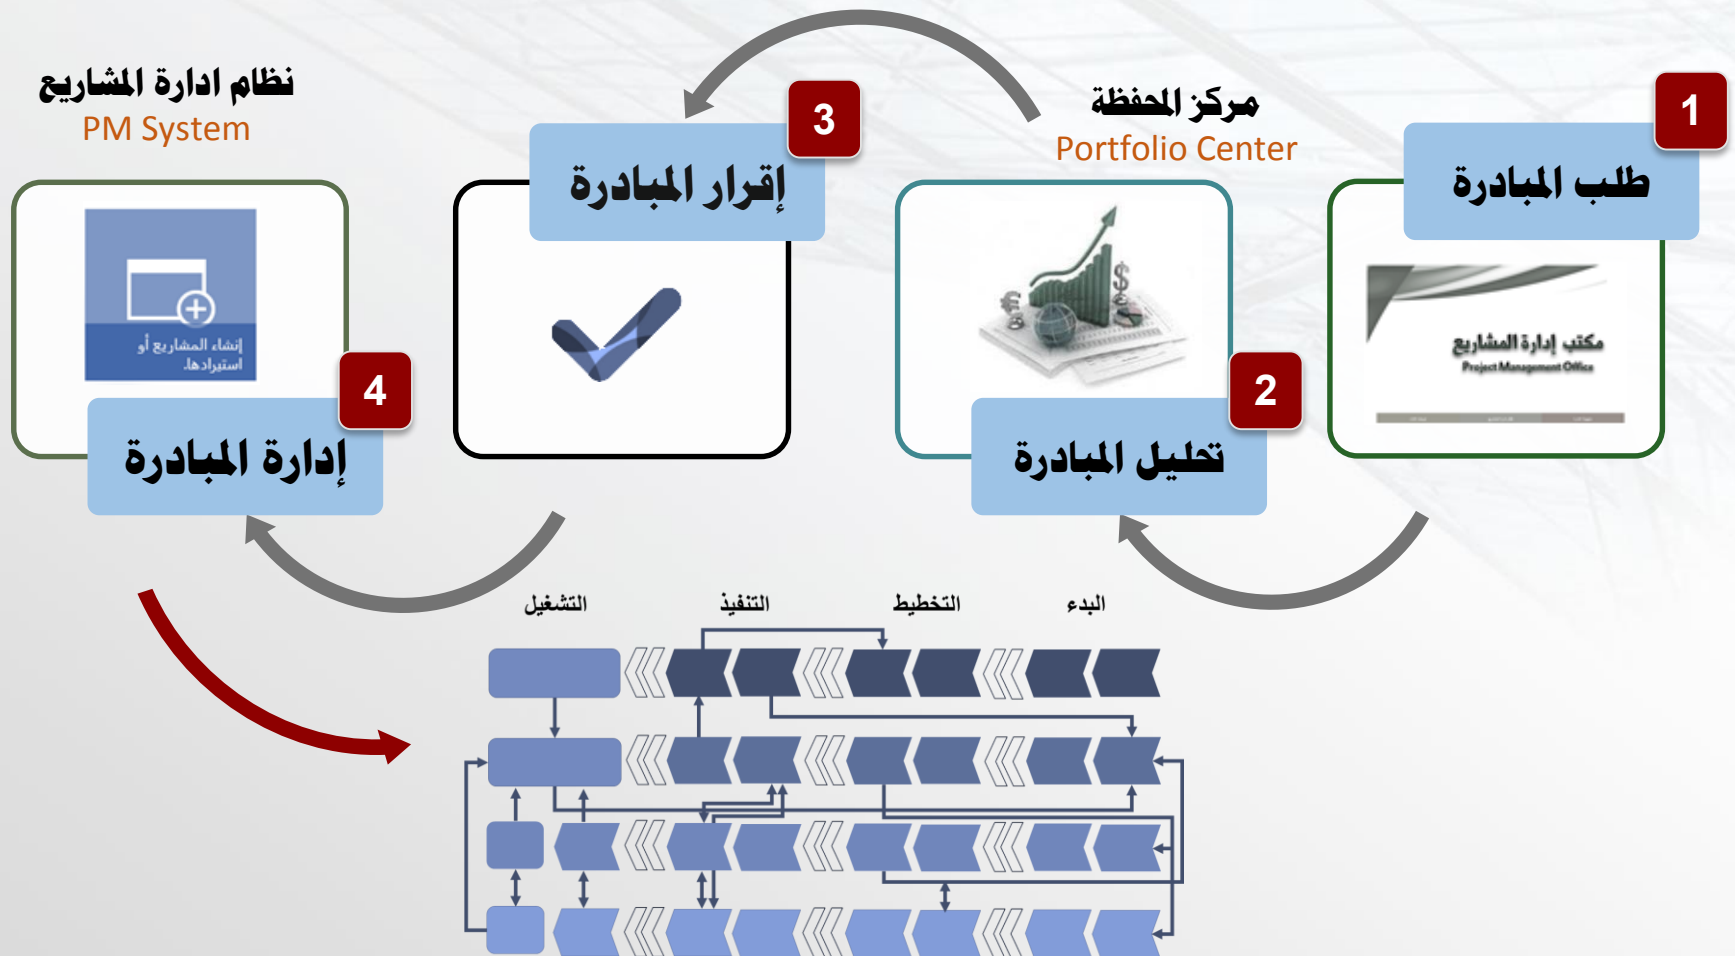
نظام ادارة المشاريع
PM System

3
إقرار المبادرة

مركز المحفظة
Portfolio Center

1
طلب المبادرة

إنشاء المشاريع أو استيرادها
4
إدارة المبادرة

2
تحليل المبادرة

مكتب إدارة المشاريع
Project Management Office

التشغيل
التنفيذ
التخطيط
البدء